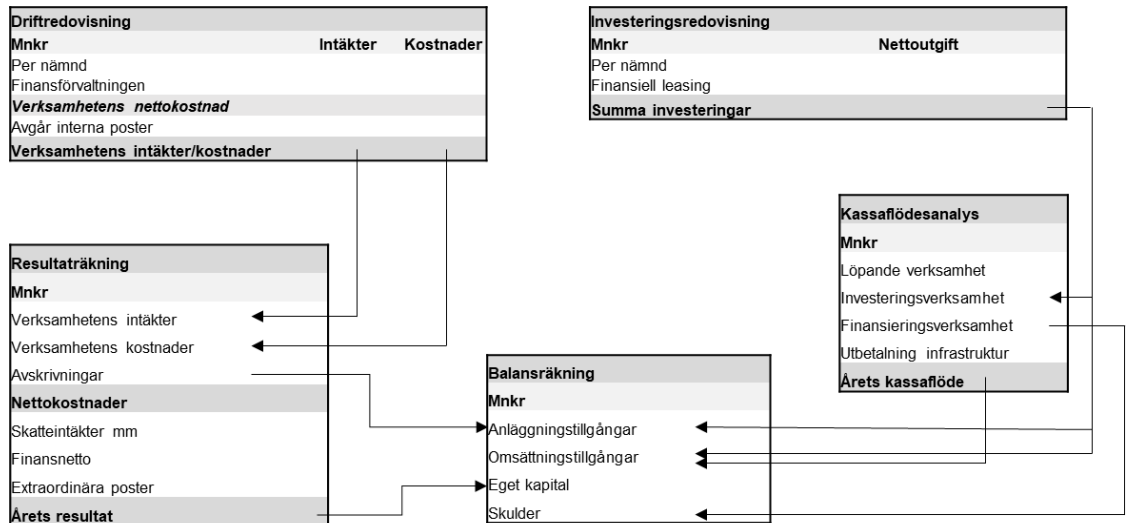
| Driftredovisning | | |
|---|---|---|
| Mnkr | Intäkter | Kostnader |
| Per nämnd | | |
| Finansförvaltningen | | |
| *Verksamhetens nettokostnad* | | |
| Avgår interna poster | | |
| Verksamhetens intäkter/kostnader | | |

| Investeringsredovisning | |
|---|---|
| Mnkr | Nettoutgift |
| Per nämnd | |
| Finansiell leasing | |
| Summa investeringar | |

| Kassaflödesanalys |
|---|
| Mnkr |
| Löpande verksamhet |
| Investeringsverksamhet |
| Finansieringsverksamhet |
| Utbetalning infrastruktur |
| Årets kassaflöde |

| Resultaträkning |
|---|
| Mnkr |
| Verksamhetens intäkter |
| Verksamhetens kostnader |
| Avskrivningar |
| Nettokostnader |
| Skatteintäkter mm |
| Finansnetto |
| Extraordinära poster |
| Årets resultat |

| Balansräkning |
|---|
| Mnkr |
| Anläggningstillgångar |
| Omsättningstillgångar |
| Eget kapital |
| Skulder |